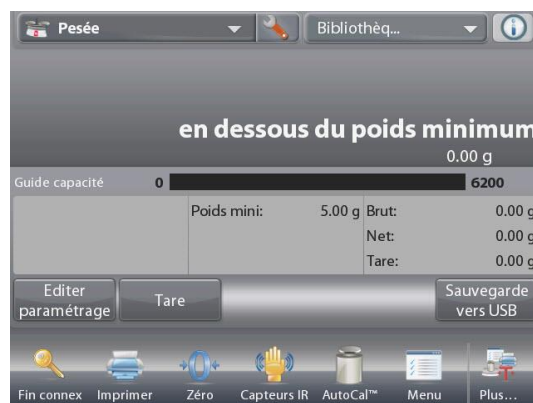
Pesée

Bibliothèq...

en dessous du poids minimum

0.00 g

Guide capacité 0 6200

Poids mini: 5.00 g

Brut: 0.00 g
Net: 0.00 g
Tare: 0.00 g

Editer paramétrage

Tare

Sauvegarde vers USB

Fin connex
Imprimer
Zéro
Capteurs IR
AutoCal™
Menu
Plus...